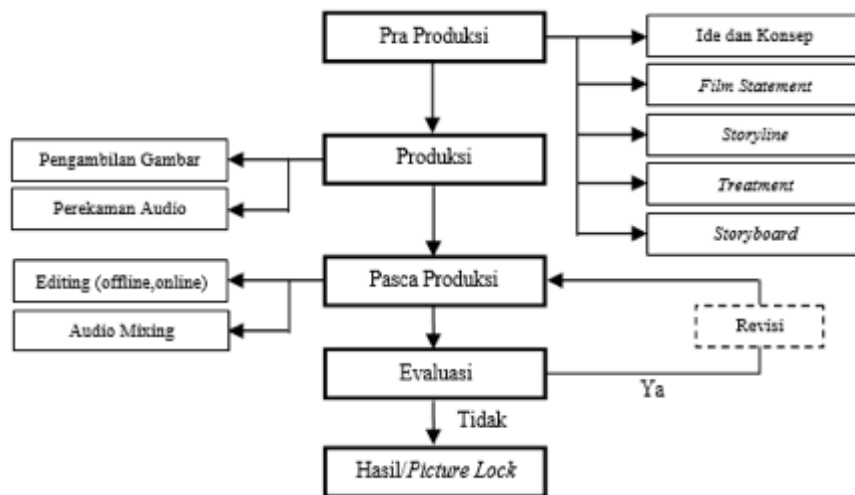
Pra Produksi

Ide dan Konsep

Film Statement

Storyline

Treatment

Storyboard

Produksi

Pengambilan Gambar

Perekaman Audio

Pasca Produksi

Editing (offline,online)

Audio Mixing

Revisi

Evaluasi

Ya

Tidak

Hasil/Picture Lock